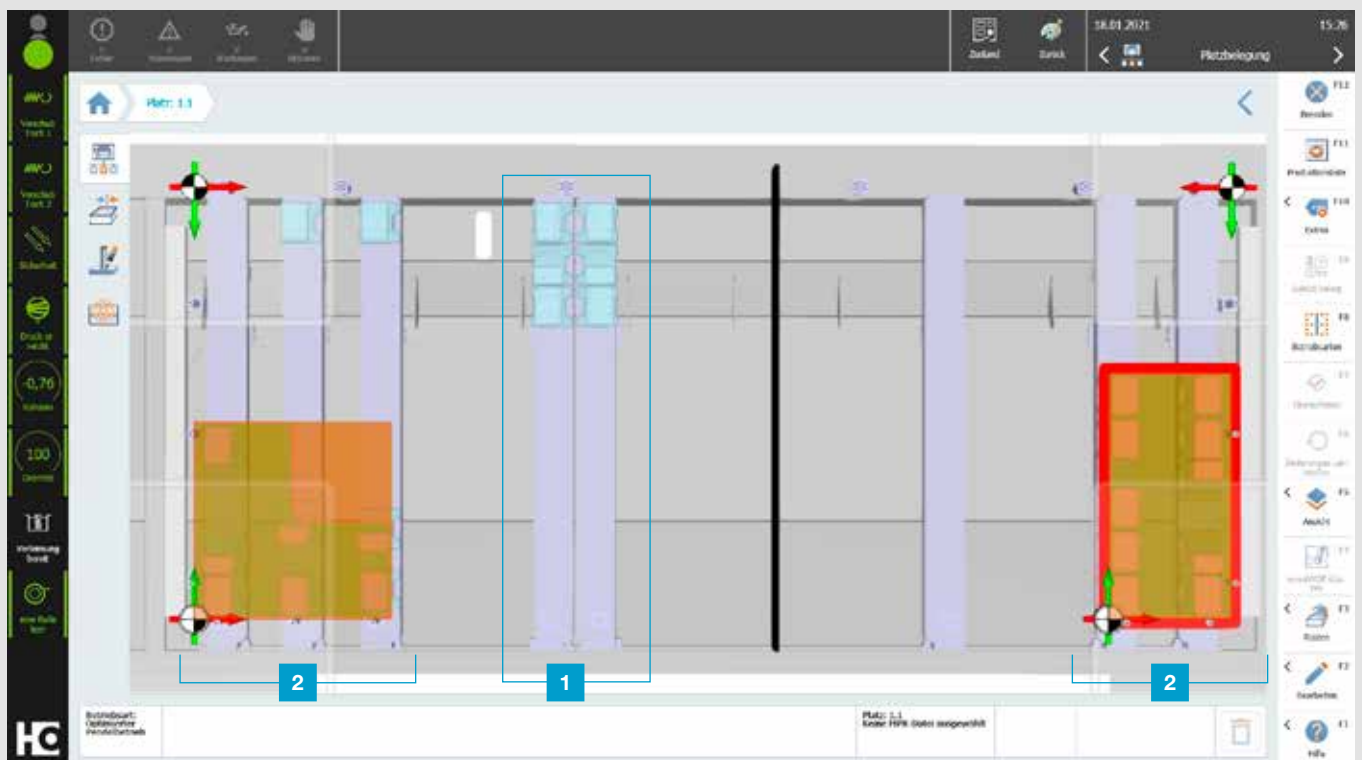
Fehler
Warnungen
Wartungen
Aktionen

Zustand
Zurück
18.01.2021
15:26
Platzbelegung

Verschub Feld 1
Verschub Feld 2
Sicherheit
Druck ist reicht
-0,76
Vakuum
100
Override
Vorlesung bereit
eine Rolle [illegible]

Platz: 1.1

Beenden F12
Produktionsliste F11
Extras F10
F9
Betriebsarten F8
F7
F6
Ansicht F5
F4
Rüsten F3
Bearbeiten F2
Hilfe F1

2
1
2

Betriebsart: Optimierter Pendelbetrieb
Platz: 1.1
Keine MPR-Datei ausgewählt